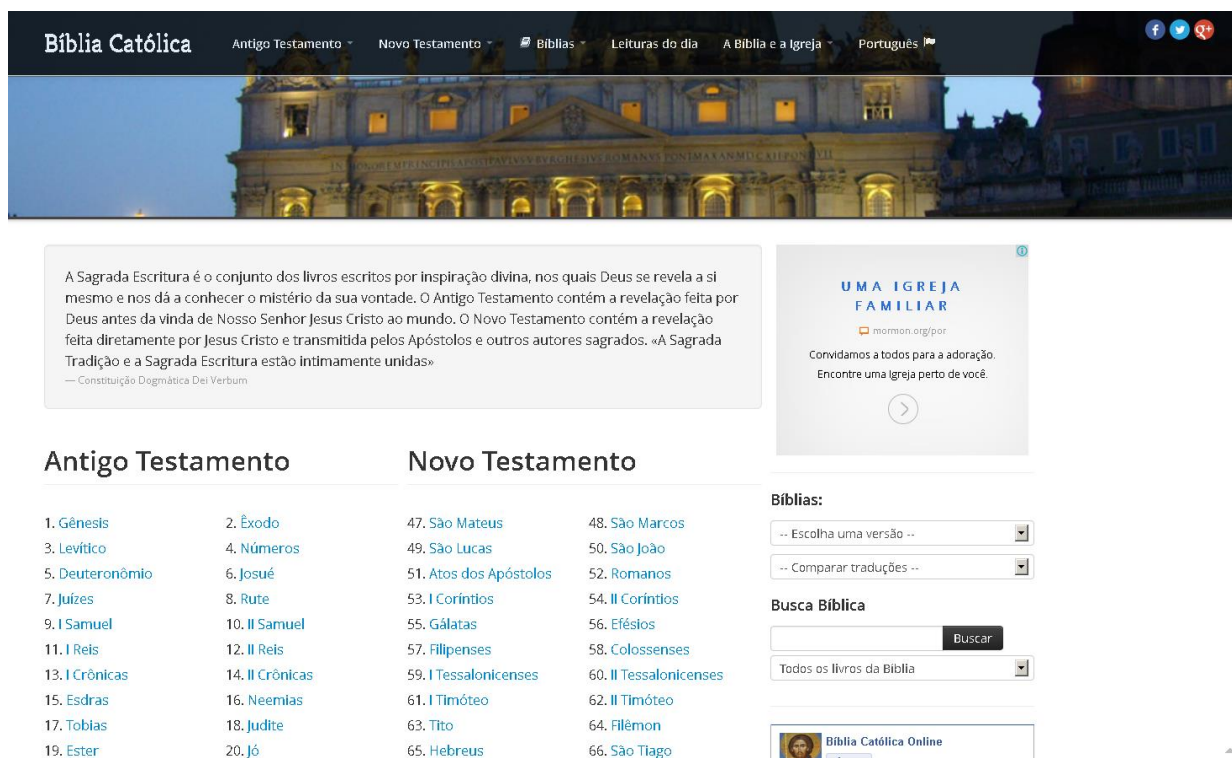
Bíblia Católica Antigo Testamento Novo Testamento Bíblias Leituras do dia A Bíblia e a Igreja Português

A Sagrada Escritura é o conjunto dos livros escritos por inspiração divina, nos quais Deus se revela a si mesmo e nos dá a conhecer o mistério da sua vontade. O Antigo Testamento contém a revelação feita por Deus antes da vinda de Nosso Senhor Jesus Cristo ao mundo. O Novo Testamento contém a revelação feita diretamente por Jesus Cristo e transmitida pelos Apóstolos e outros autores sagrados. «A Sagrada Tradição e a Sagrada Escritura estão intimamente unidas»
— Constituição Dogmática Dei Verbum

UMA IGREJA FAMILIAR
mormon.org/por
Convidamos a todos para a adoração. Encontre uma Igreja perto de você.

Antigo Testamento

1. Gênesis
2. Êxodo
3. Levítico
4. Números
5. Deuteronômio
6. Josué
7. Juízes
8. Rute
9. I Samuel
10. II Samuel
11. I Reis
12. II Reis
13. I Crônicas
14. II Crônicas
15. Esdras
16. Neemias
17. Tobias
18. Judite
19. Ester
20. Jó

Novo Testamento

47. São Mateus
48. São Marcos
49. São Lucas
50. São João
51. Atos dos Apóstolos
52. Romanos
53. I Coríntios
54. II Coríntios
55. Gálatas
56. Efésios
57. Filipenses
58. Colossenses
59. I Tessalonicenses
60. II Tessalonicenses
61. I Timóteo
62. II Timóteo
63. Tito
64. Filêmon
65. Hebreus
66. São Tiago

Bíblias:
-- Escolha uma versão --
-- Comparar traduções --

Busca Bíblica
Buscar
Todos os livros da Bíblia

Bíblia Católica Online